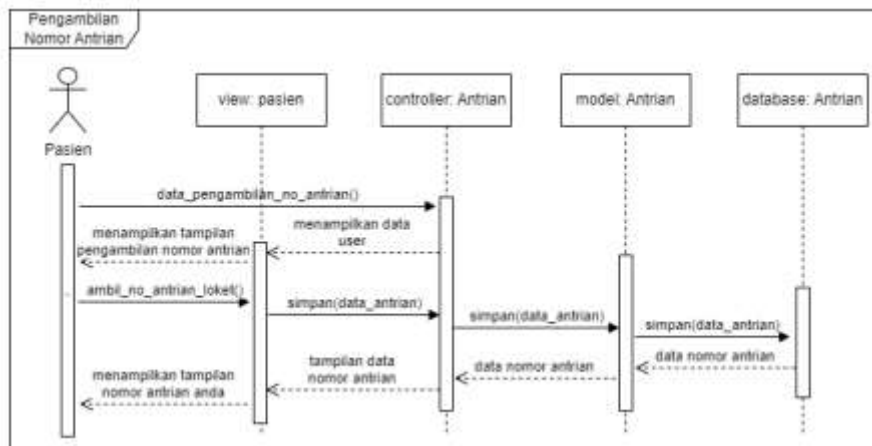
Pengambilan Nomor Antrian

Pasien

view: pasien

controller: Antrian

model: Antrian

database: Antrian

data_pengambilan_no_antrian()

menampilkan data user

menampilkan tampilan pengambilan nomor antrian

ambil_no_antrian_loket()

simpan(data_antrian)

simpan(data_antrian)

simpan(data_antrian)

data nomor antrian

data nomor antrian

tampilan data nomor antrian

menampilkan tampilan nomor antrian anda